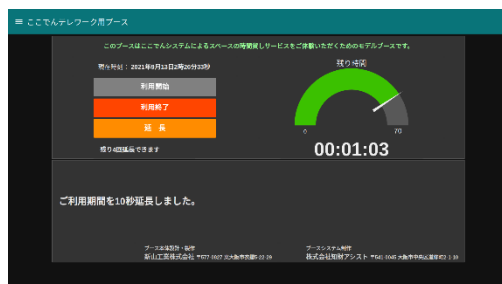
≡ ここでんテレワーク用ブース

このブースはここでんシステムによるスペースの時間貸しサービスをご体験いただくためのモデルブースです。

現在時刻：2021年9月13日2時20分33秒

利用開始

利用終了

延　長

残り4回延長できます

残り時間

0

70

00:01:03

ご利用期間を10秒延長しました。

ブース本体設計・販売
新山工業株式会社 〒577-0027 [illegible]

ブースシステム制作
株式会社知財アシスト 〒540-0045 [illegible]